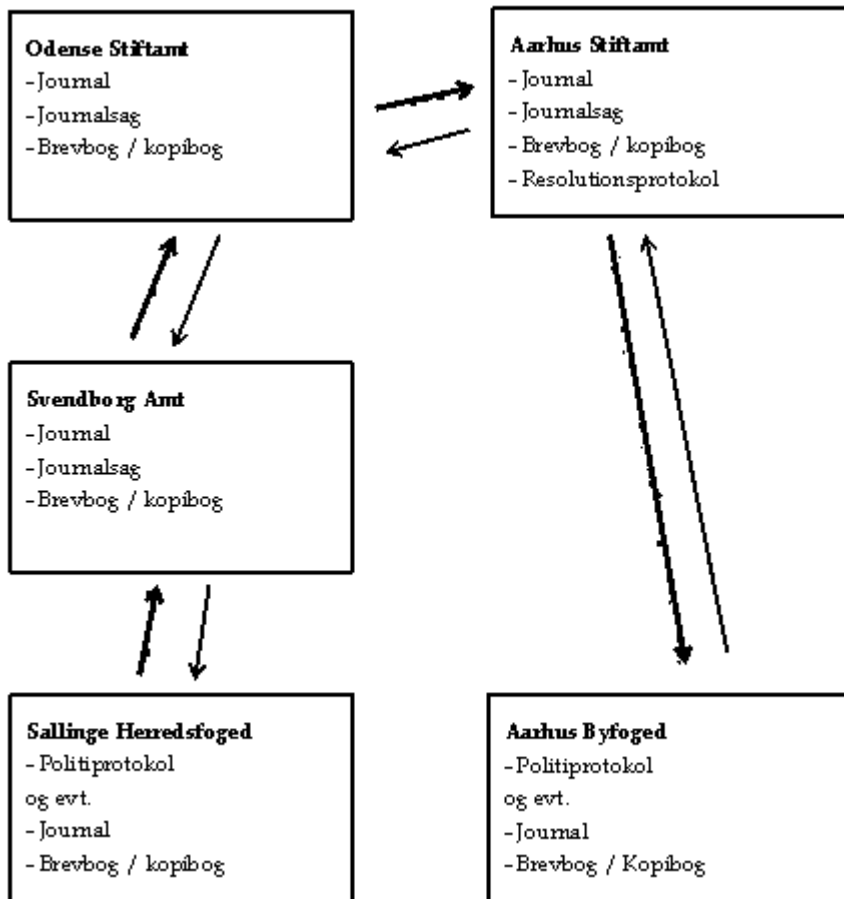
**Odense Stiftamt**
-Journal
-Journalsag
-Brevbog / kopibog

**Aarhus Stiftamt**
-Journal
-Journalsag
-Brevbog / kopibog
-Resolutionsprotokol

**Svendborg Amt**
-Journal
-Journalsag
-Brevbog / kopibog

**Sallinge Herredsfoged**
-Politiprotokol
og evt.
-Journal
-Brevbog / kopibog

**Aarhus Byfoged**
-Politiprotokol
og evt.
-Journal
-Brevbog / Kopibog